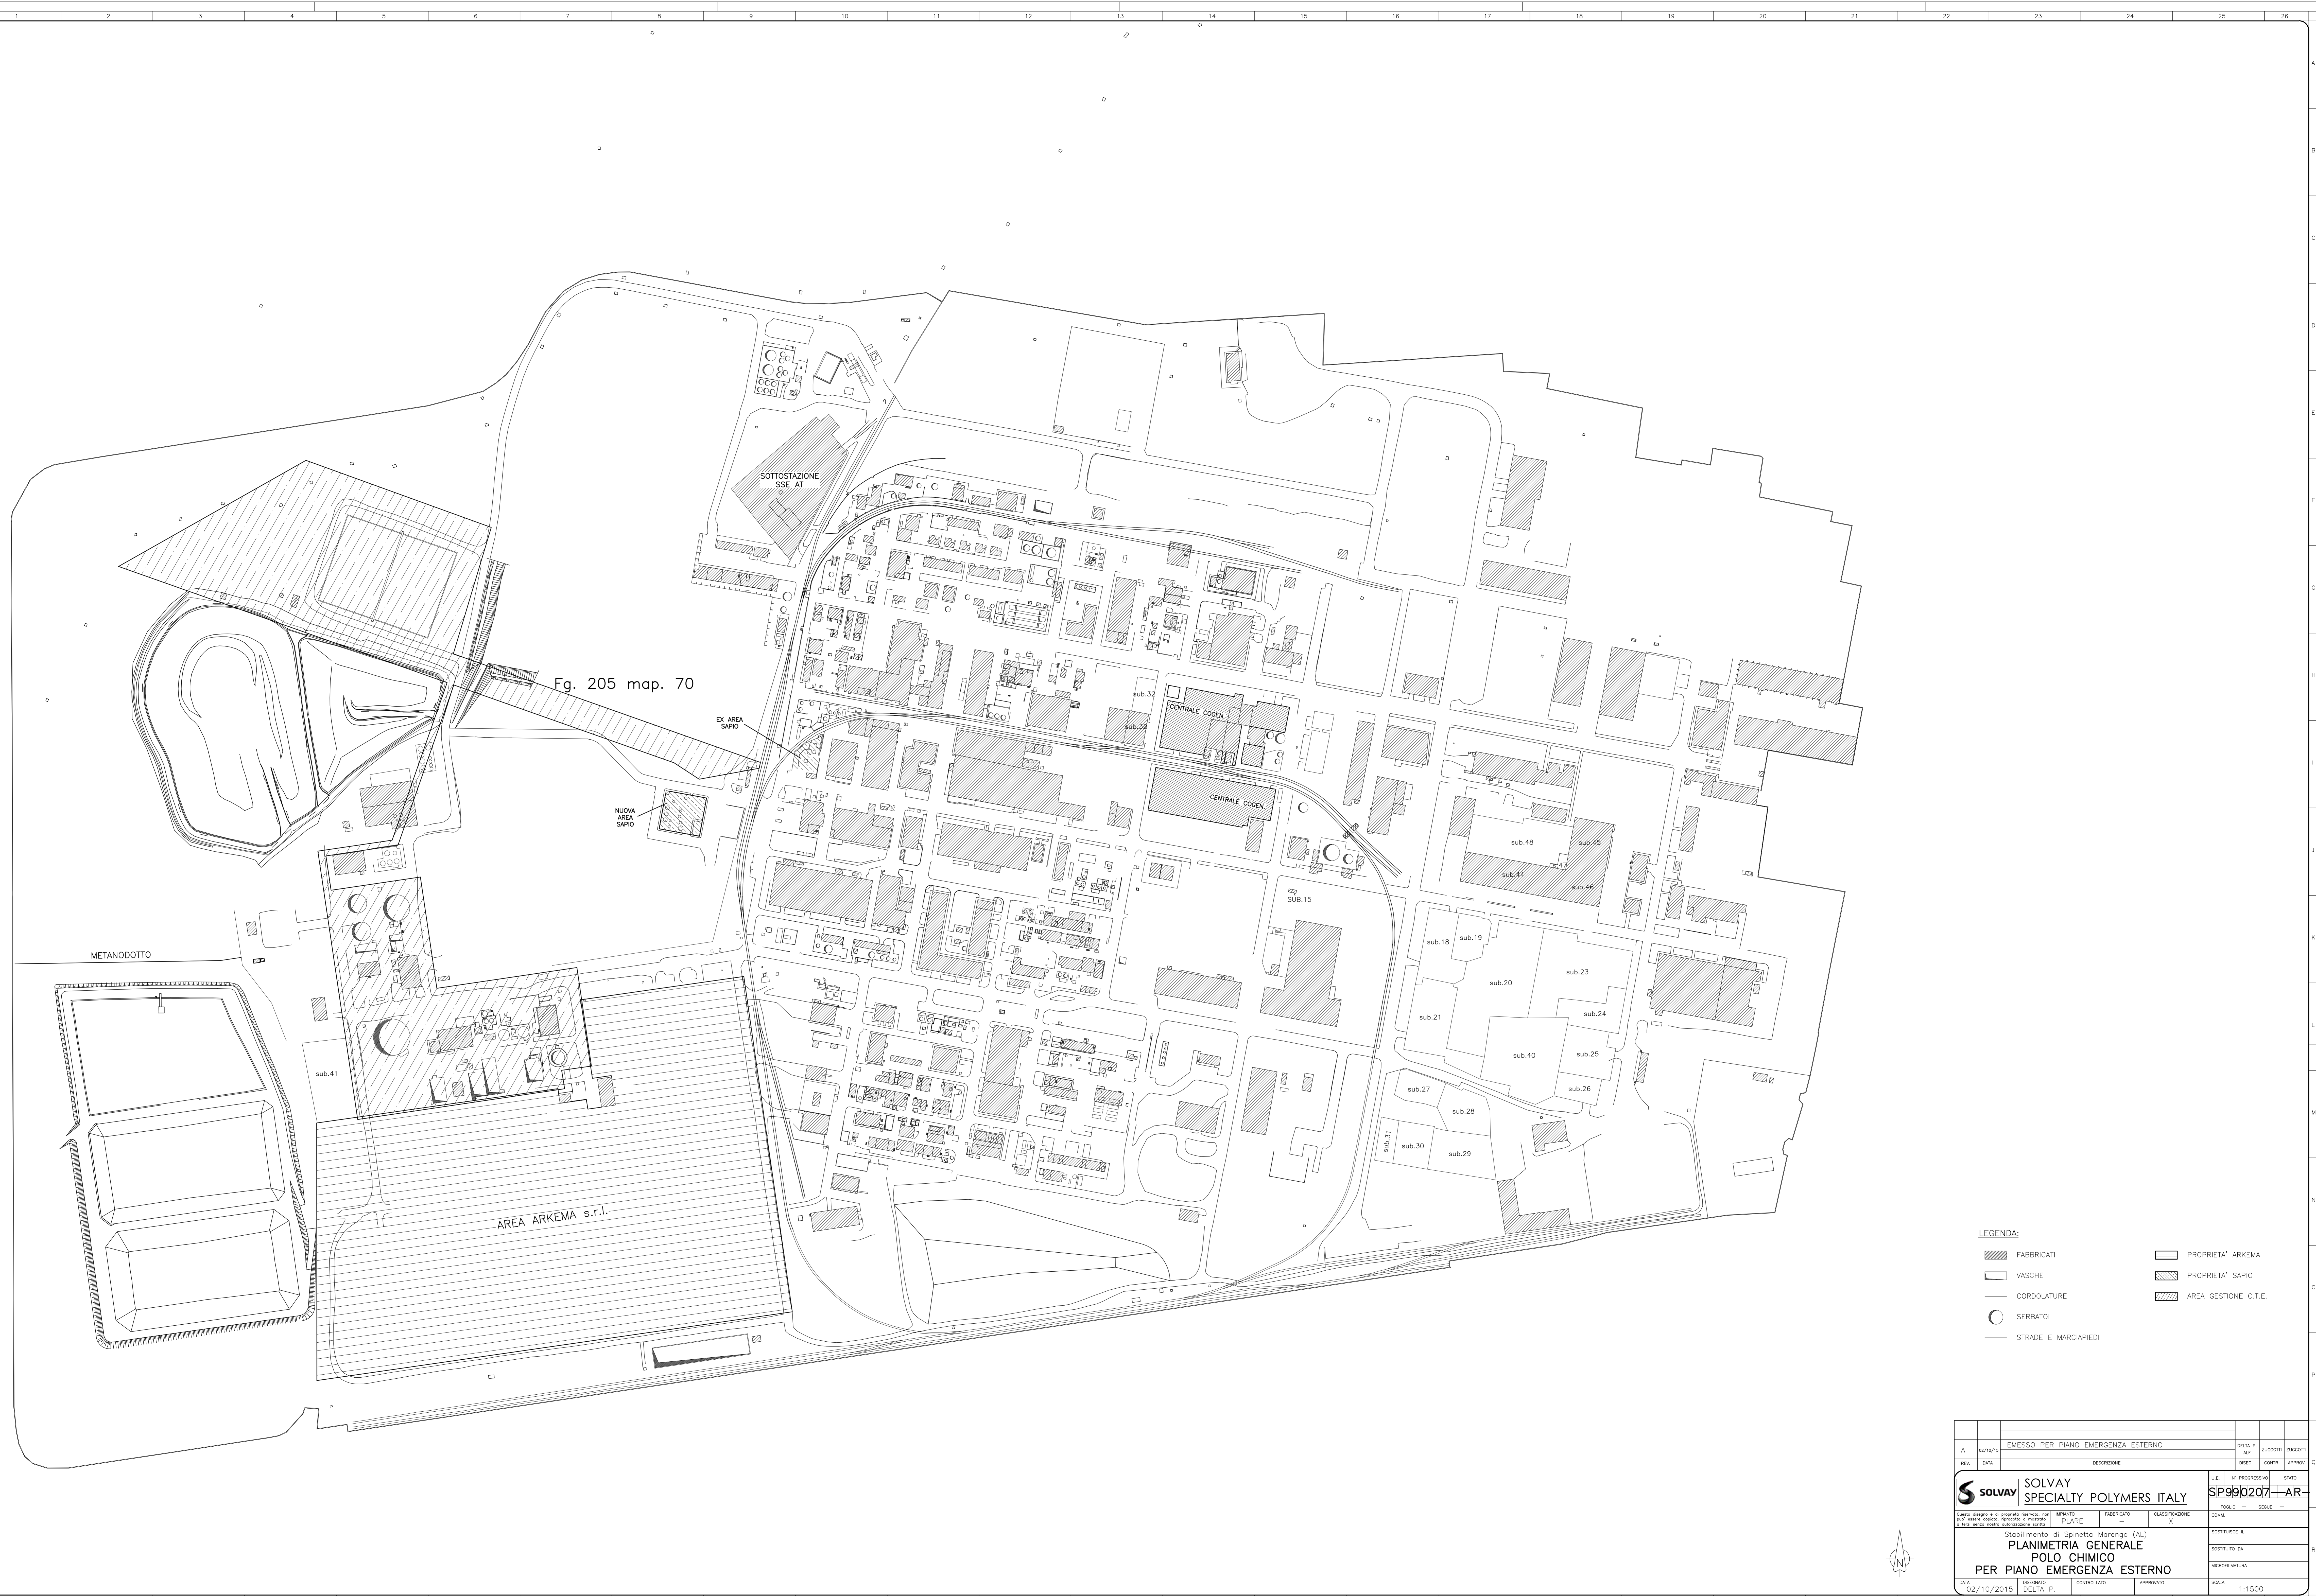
1 2 3 4 5 6 7 8 9 10 11 12 13 14 15 16 17 18 19 20 21 22 23 24 25 26

A B C D E F G H I J K L M N O P Q R

SOTTOSTAZIONE SSE AT

Fg. 205 map. 70

EX AREA SAPIO

NUOVA AREA SAPIO

sub.32

sub.32

CENTRALE COGEN.

CENTRALE COGEN.

SUB.15

sub.48

sub.45

sub.44

sub.47

sub.46

sub.18

sub.19

sub.20

sub.23

sub.21

sub.24

sub.40

sub.25

sub.27

sub.26

sub.28

sub.31

sub.30

sub.29

METANODOTTO

sub.41

AREA ARKEMA s.r.l.

LEGENDA:

FABBRICATI

VASCHE

CORDOLATURE

SERBATOI

STRADE E MARCIAPIEDI

PROPRIETA' ARKEMA

PROPRIETA' SAPIO

AREA GESTIONE C.T.E.

N

| A | 02/10/15 | EMESSO PER PIANO EMERGENZA ESTERNO | DELTA P. ALF | ZUCCOTTI | ZUCCOTTI |
|---|---|---|---|---|---|
| REV. | DATA | DESCRIZIONE | DISEG. | CONTR. | APPROV. |

SOLVAY

SOLVAY SPECIALTY POLYMERS ITALY

U.E. N° PROGRESSIVO STATO

SP990207 AR

FOGLIO — SEGUE —

Questo disegno è di proprietà riservata, non può essere copiato, riprodotto o mostrato a terzi senza nostra autorizzazione scritta

IMPIANTO PLARE

FABBRICATO —

CLASSIFICAZIONE X

COMM.

Stabilimento di Spinetta Marengo (AL)

PLANIMETRIA GENERALE POLO CHIMICO PER PIANO EMERGENZA ESTERNO

SOSTITUISCE IL

SOSTITUITO DA

MICROFILMATURA

DATA 02/10/2015

DISEGNATO DELTA P.

CONTROLLATO

APPROVATO

SCALA 1:1500